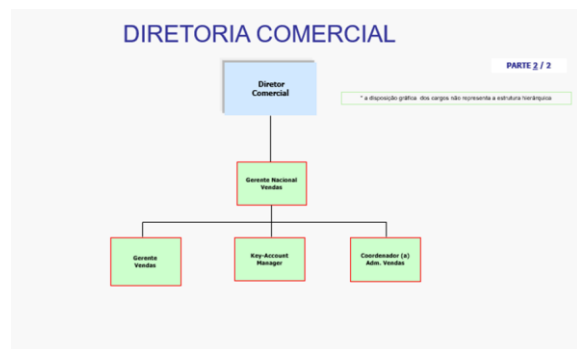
DIRETORIA COMERCIAL

PARTE 2 / 2

Diretor Comercial

* a disposição gráfica dos cargos não representa a estrutura hierárquica

Gerente Nacional Vendas

Gerente Vendas

Key-Account Manager

Coordenador (a) Adm. Vendas